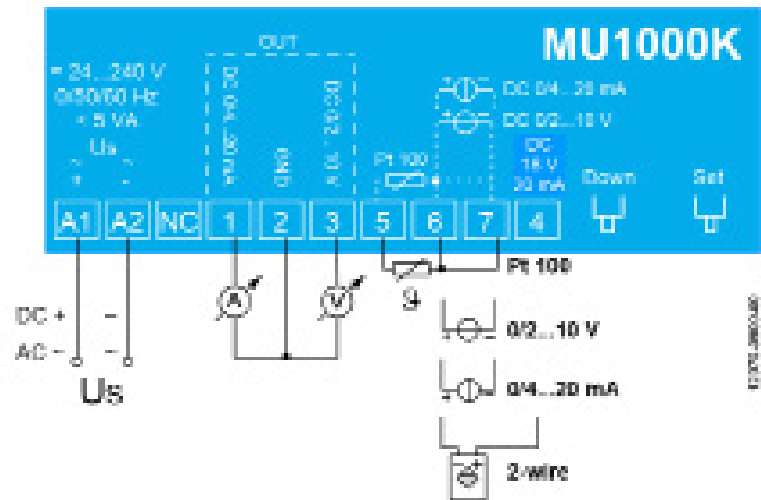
MU1000K

OUT

= 24...240 V
0/50/60 Hz
< 5 VA
Us

DC 0/4...20 mA

GND

DC 0/2...10 V

DC 0/4...20 mA

DC 0/2...10 V

Pt 100

DC
18 V
30 mA

Down

Set

A1 A2 NC 1 2 3 5 6 7 4

A

V

Pt 100

0/2...10 V

0/4...20 mA

2-wire

DC +
AC ~
Us

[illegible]